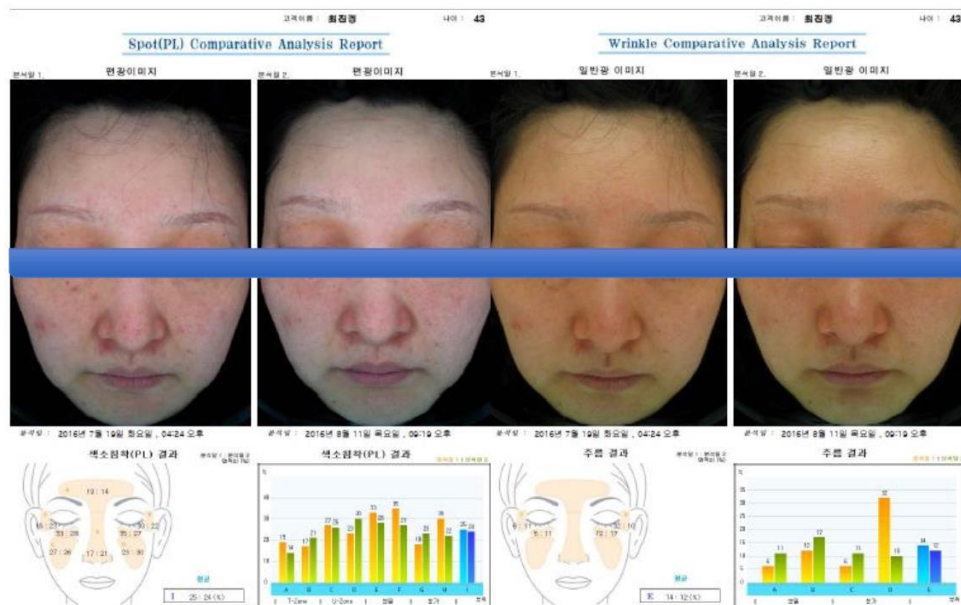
고객이름 : 최집경 나이 : 43

Spot(PL) Comparative Analysis Report

분석일 1. 편광이미지

분석일 2. 편광이미지

분석일 : 2016년 7월 19일 화요일 , 04:24 오후

분석일 : 2016년 8월 11일 목요일 , 09:19 오후

색소침착(PL) 결과

19 : 14

33 : 28

30 : 22

35 : 27

27 : 24

25 : 30

17 : 21

평균

25 : 24 (%)

색소침착(PL) 결과

| 15 | 14 | 17 | 21 | 27 | 26 | 23 | 30 | 33 | 29 | 35 | 27 | 18 | 22 | 30 | 22 | 25 | 24 |

A B C D E F G H I

고객이름 : 최집경 나이 : 43

Wrinkle Comparative Analysis Report

분석일 1. 일반광 이미지

분석일 2. 일반광 이미지

분석일 : 2016년 7월 19일 화요일 , 04:24 오후

분석일 : 2016년 8월 11일 목요일 , 09:19 오후

주름 결과

11 : 11

32 : 10

17

평균

14 : 12 (%)

주름 결과

| 6 | 11 | 12 | 17 | 6 | 11 | 32 | 10 | 14 | 12 |